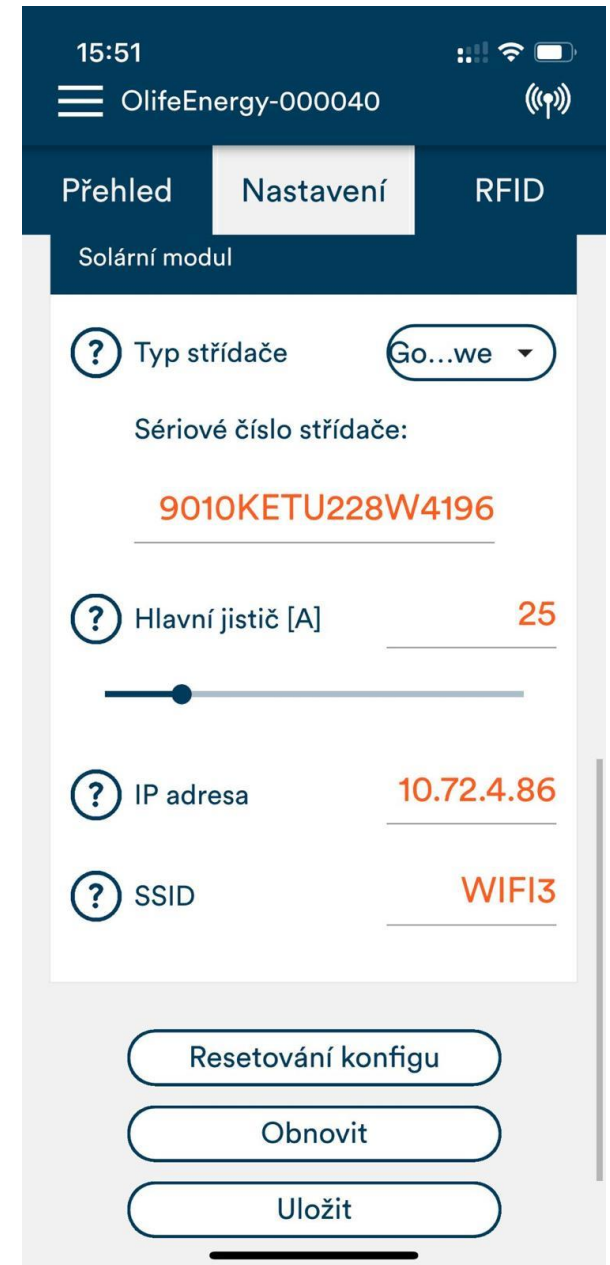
15:51

OlifeEnergy-000040

Přehled Nastavení RFID

Solární modul

? Typ střídače Go...we

Sériové číslo střídače:

9010KETU228W4196

? Hlavní jistič [A] 25

? IP adresa 10.72.4.86

? SSID WIFI3

Resetování konfigu

Obnovit

Uložit